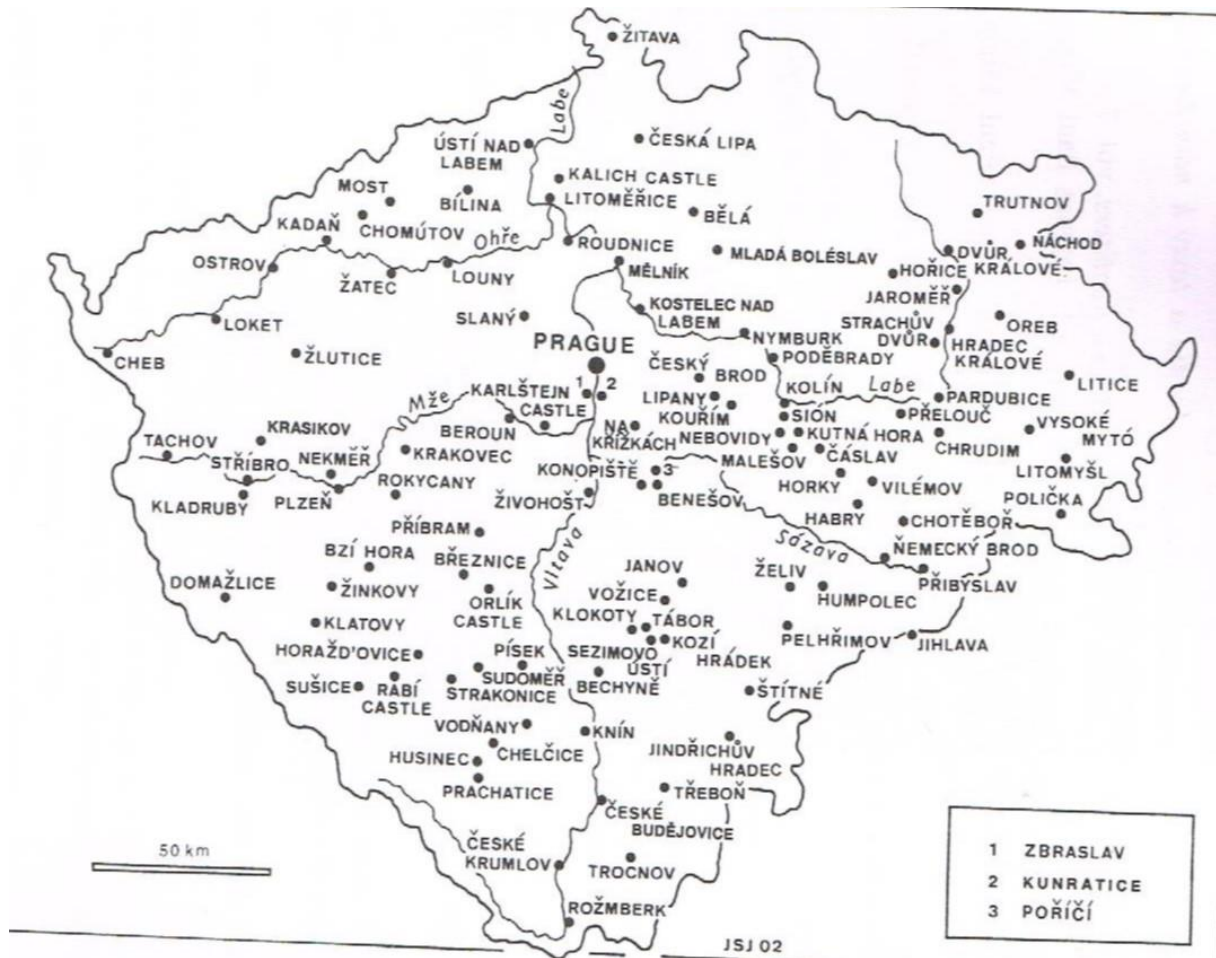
ŽITAVA

Labe

ÚSTÍ NAD LABEM

ČESKÁ LIPA

KALICH CASTLE

MOST

BÍLINA

LITOMĚŘICE

BĚLÁ

KADAŇ

CHOMÚTOV

Ohře

ROUDNICE

MLADÁ BOLÉSLAV

OSTROV

ŽATEC

LOUNY

MĚLNÍK

TRUTNOV

DVŮR KRÁLOVÉ

NÁCHOD

HOŘICE

JAROMĚŘ

LOKET

SLANÝ

KOSTELEC NAD LABEM

NYMBURK

STRACHŮV DVŮR

OREB

HRADEC KRÁLOVÉ

CHEB

ŽLUTICE

PRAGUE

ČESKÝ BROD

PODĚBRADY

LITICE

Mže

KARLŠTEJN CASTLE

1

2

LIPANY

KOLÍN

Labe

PARDUBICE

KOUŘÍM

SIÓN

PŘELOUČ

VYSOKÉ MYTÓ

TACHOV

KRASIKOV

BEROUN

NA KŘIŽKÁCH

NEBOVIDY

KUTNÁ HORA

CHRUDIM

STŘÍBRO

NEKMĚŘ

KRAKOVEC

KONOPIŠTĚ

3

MALEŠOV

ČÁSLAV

LITOMYŠL

KLADRUBY

PLZEŇ

ROKYCANY

ŽIVOHOŠŤ

BENEŠOV

HORKY

VILÉMOV

POLIČKA

HABRY

CHOTĚBOŘ

PŘÍBRAM

Sázava

BZÍ HORA

BŘEZNICE

Vltava

JANOV

NĚMECKÝ BROD

DOMAŽLICE

ŽINKOVY

VOŽICE

ŽELIV

PŘIBYSLAV

ORLÍK CASTLE

HUMPOLEC

KLATOVY

KLOKOTY

TÁBOR

KOZÍ HRÁDEK

PELHŘIMOV

JIHLAVA

HORAŽĎOVICE

PÍSEK

SEZIMOVO ÚSTÍ

SUDOMĚŘ

SUŠICE

RABÍ CASTLE

STRAKONICE

BECHYNĚ

ŠTÍTNÉ

VODŇANY

KNÍN

HUSINEC

CHELČICE

JINDŘICHŮV HRADEC

PRACHATICE

TŘEBOŇ

ČESKÉ BUDĚJOVICE

50 km

ČESKÉ KRUMLOV

TROCNOV

ROŽMBERK

1 ZBRASLAV
2 KUNRATICE
3 POŘÍČÍ

JSJ 02